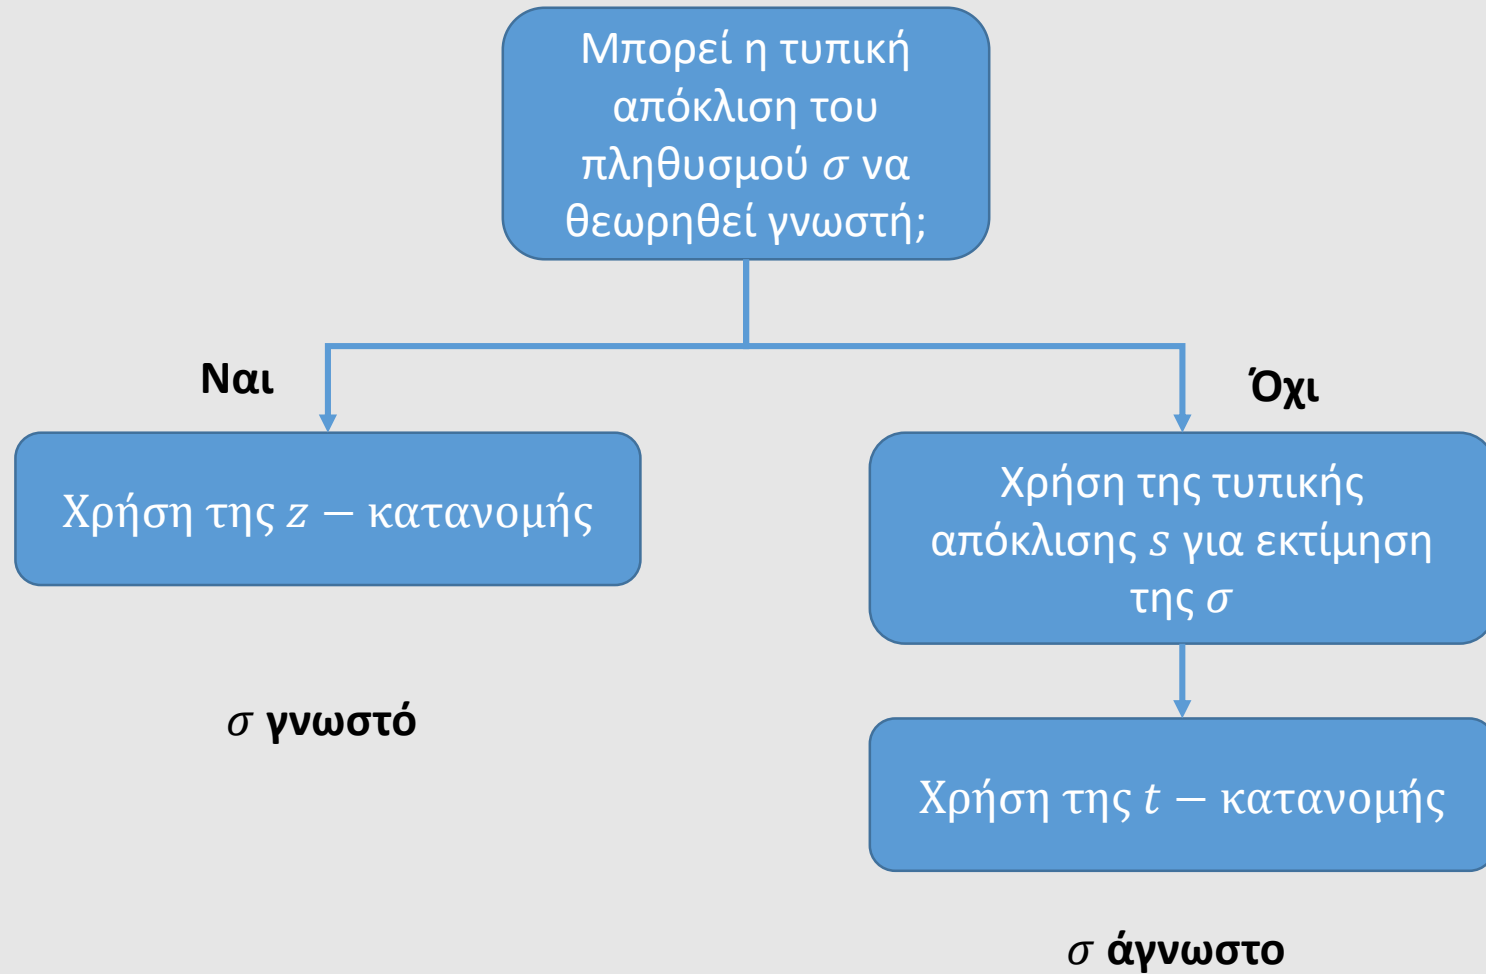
Μπορεί η τυπική απόκλιση του πληθυσμού $\sigma$ να θεωρηθεί γνωστή;

Ναι

Όχι

$\text{Χρήση της } z - \text{κατανομής}$

Χρήση της τυπικής απόκλισης $s$ για εκτίμηση της $\sigma$

$\sigma$ γνωστό

$\text{Χρήση της } t - \text{κατανομής}$

$\sigma$ άγνωστο